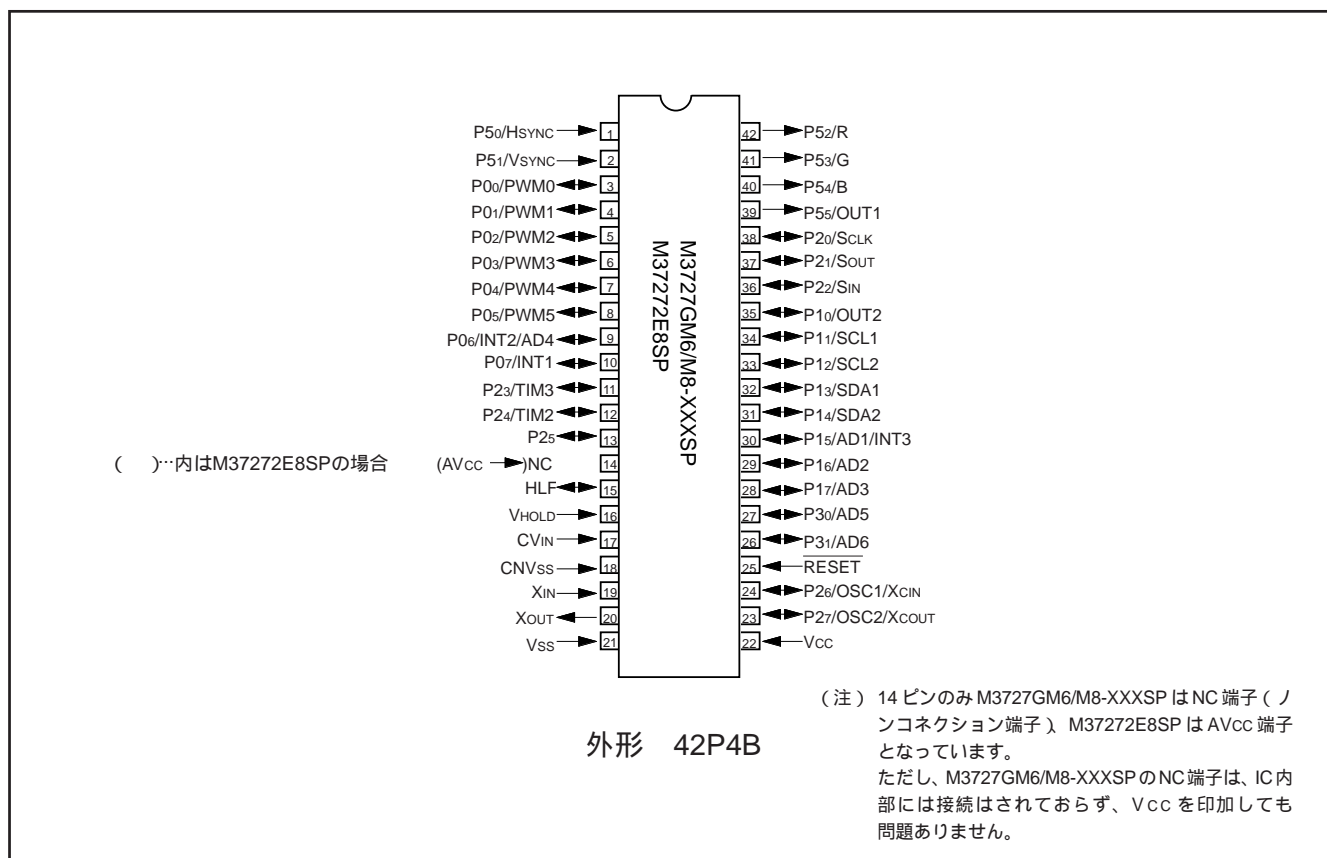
P5₀/HSYNC 1
P5₁/VSYNC 2
P0₀/PWM0 3
P0₁/PWM1 4
P0₂/PWM2 5
P0₃/PWM3 6
P0₄/PWM4 7
P0₅/PWM5 8
P0₆/INT2/AD4 9
P0₇/INT1 10
P2₃/TIM3 11
P2₄/TIM2 12
P2₅ 13
( )…内はM37272E8SPの場合 (AVcc )NC 14
HLF 15
VHOLD 16
CVIN 17
CNVSS 18
XIN 19
XOUT 20
VSS 21

M3727GM6/M8-XXXSP
M37272E8SP

42 P5₂/R
41 P5₃/G
40 P5₄/B
39 P5₅/OUT1
38 P2₀/SCLK
37 P2₁/SOUT
36 P2₂/SIN
35 P1₀/OUT2
34 P1₁/SCL1
33 P1₂/SCL2
32 P1₃/SDA1
31 P1₄/SDA2
30 P1₅/AD1/INT3
29 P1₆/AD2
28 P1₇/AD3
27 P3₀/AD5
26 P3₁/AD6
25 $\overline{RESET}$
24 P2₆/OSC1/XCIN
23 P2₇/OSC2/XCOUT
22 VCC

外形 42P4B

（注）14 ピンのみ M3727GM6/M8-XXXSP は NC 端子（ノンコネクション端子）、M37272E8SP は AVCC 端子となっています。
ただし、M3727GM6/M8-XXXSP の NC 端子は、IC 内部には接続はされておらず、Vcc を印加しても問題ありません。